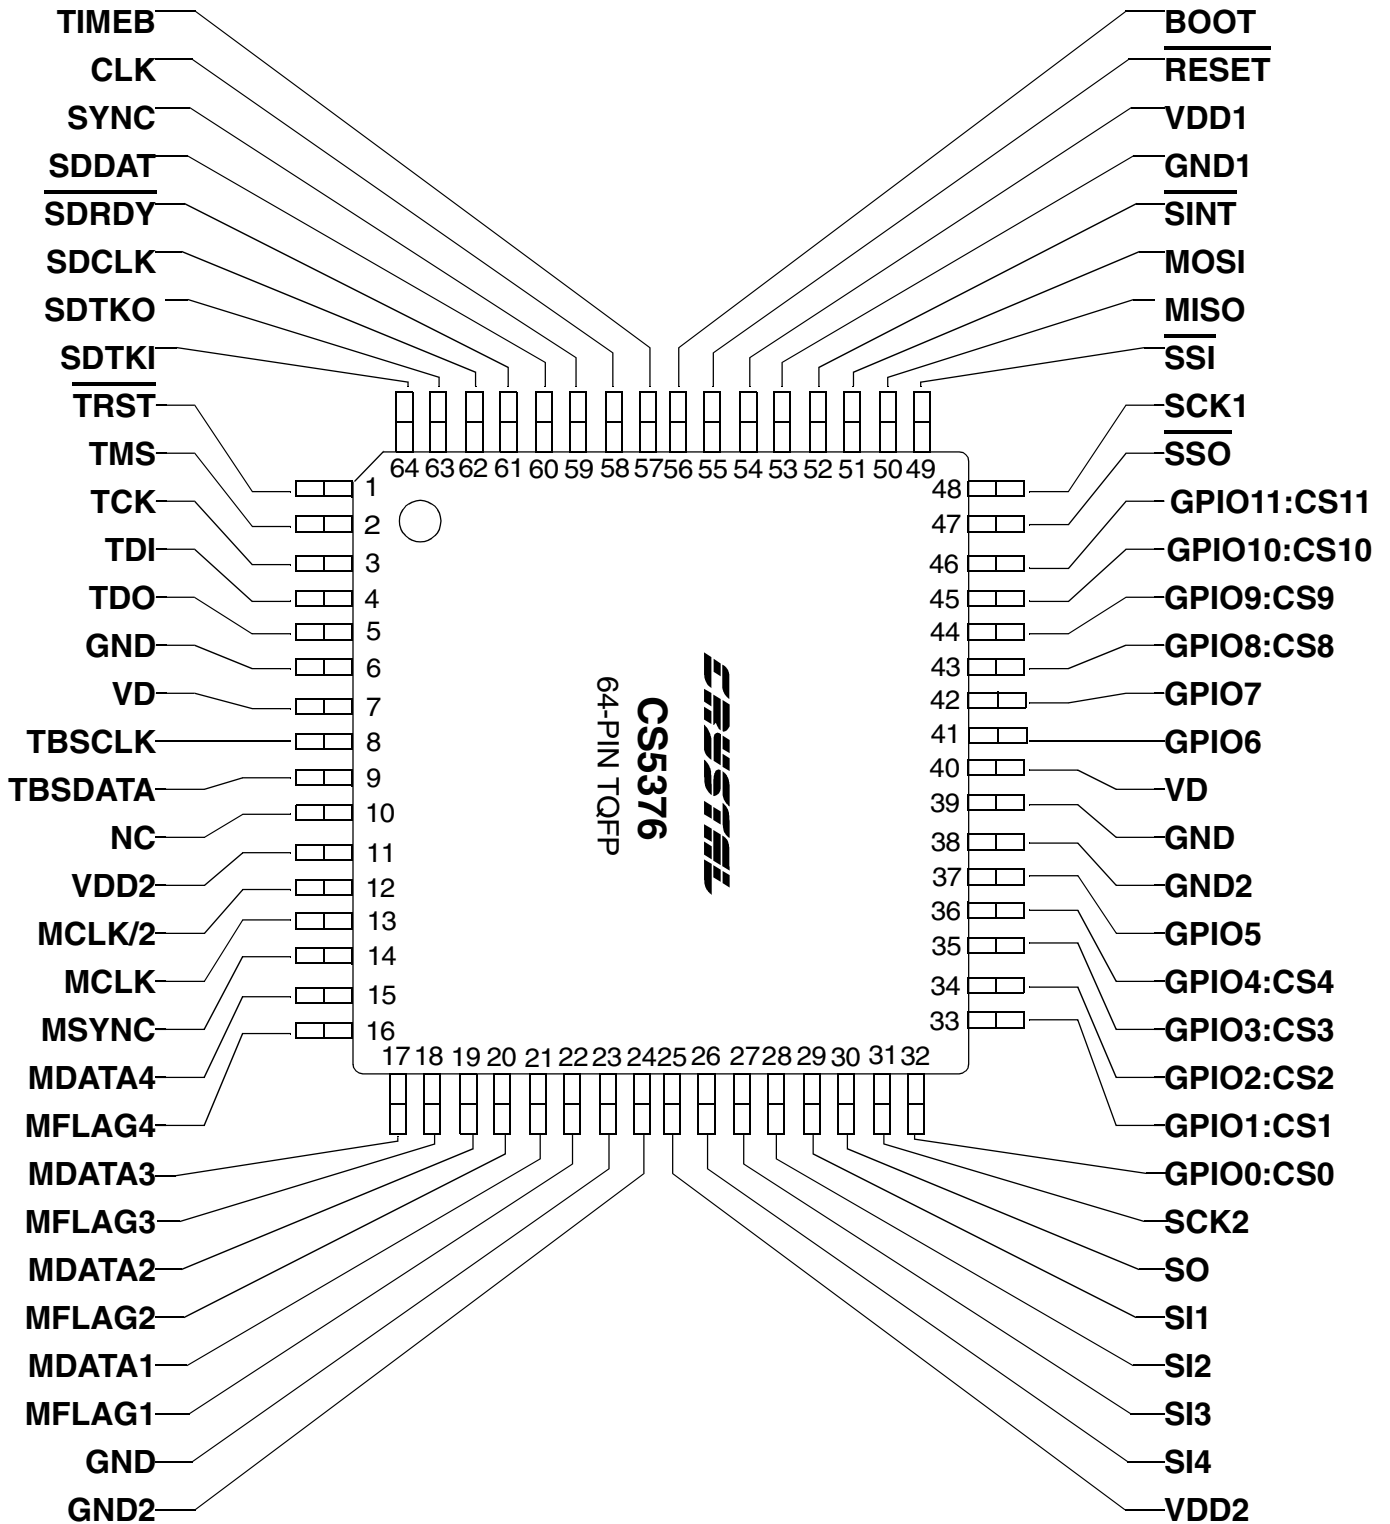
TIMEB
CLK
SYNC
SDDAT
SDRDY
SDCLK
SDTKO
SDTKI
TRST
TMS
TCK
TDI
TDO
GND
VD
TBSCLK
TBSDATA
NC
VDD2
MCLK/2
MCLK
MSYNC
MDATA4
MFLAG4
MDATA3
MFLAG3
MDATA2
MFLAG2
MDATA1
MFLAG1
GND
GND2

BOOT
RESET
VDD1
GND1
SINT
MOSI
MISO
SSI
SCK1
SSO
GPIO11:CS11
GPIO10:CS10
GPIO9:CS9
GPIO8:CS8
GPIO7
GPIO6
VD
GND
GND2
GPIO5
GPIO4:CS4
GPIO3:CS3
GPIO2:CS2
GPIO1:CS1
GPIO0:CS0
SCK2
SO
SI1
SI2
SI3
SI4
VDD2

64 63 62 61 60 59 58 57 56 55 54 53 52 51 50 49
1 2 3 4 5 6 7 8 9 10 11 12 13 14 15 16
17 18 19 20 21 22 23 24 25 26 27 28 29 30 31 32
48 47 46 45 44 43 42 41 40 39 38 37 36 35 34 33

CRYSTAL
CS5376
64-PIN TQFP